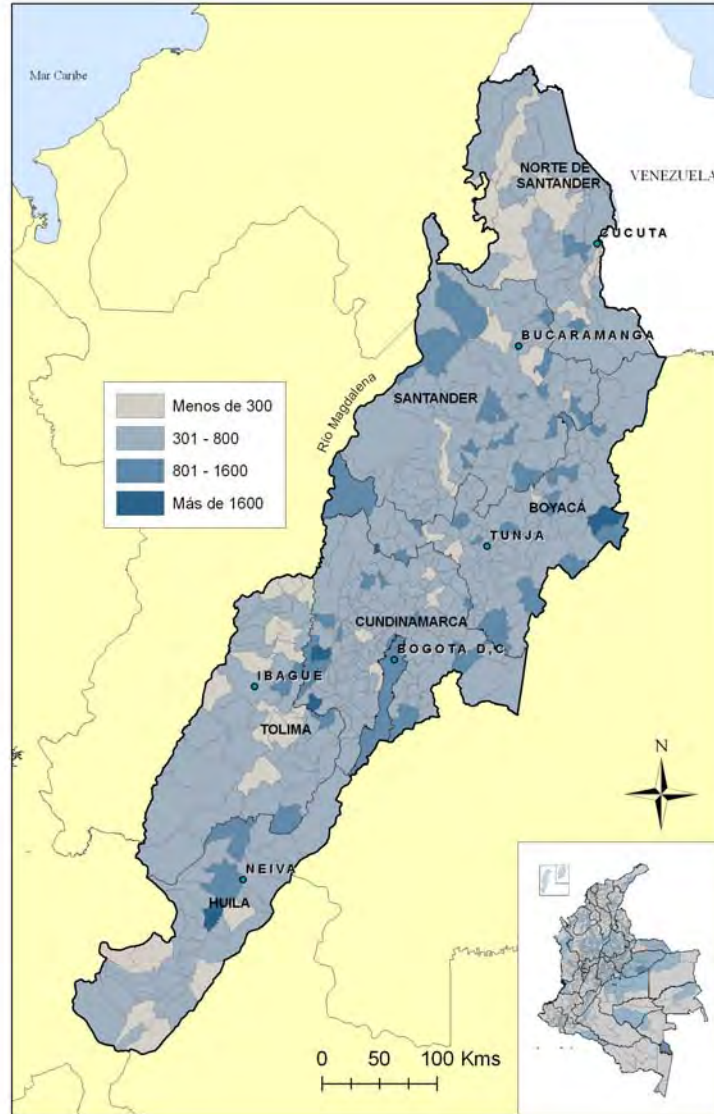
Mar Caribe

VENEZUELA

NORTE DE SANTANDER

CUCUTA

BUCARAMANGA

Menos de 300
301 - 800
801 - 1600
Más de 1600

Río Magdalena

SANTANDER

BOYACÁ

TUNJA

CUNDINAMARCA

BOGOTA D.C.

IBAGUE

TOLIMA

N

NEIVA

HUILA

0 50 100 Kms